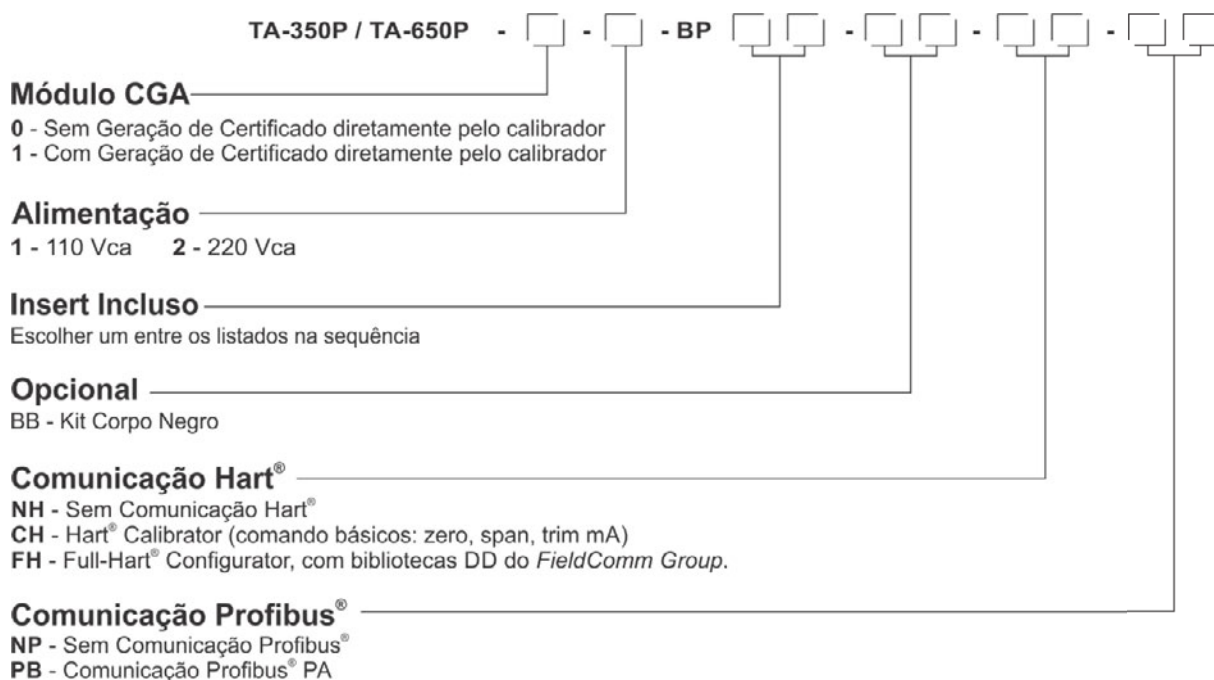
TA-350P / TA-650P - ☐ - ☐ - BP ☐☐ - ☐☐ - ☐☐ - ☐☐

Módulo CGA
0 - Sem Geração de Certificado diretamente pelo calibrador
1 - Com Geração de Certificado diretamente pelo calibrador

Alimentação
1 - 110 Vca 2 - 220 Vca

Insert Incluso
Escolher um entre os listados na sequência

Opcional
BB - Kit Corpo Negro

Comunicação Hart®
NH - Sem Comunicação Hart®
CH - Hart® Calibrator (comando básicos: zero, span, trim mA)
FH - Full-Hart® Configurator, com bibliotecas DD do FieldComm Group.

Comunicação Profibus®
NP - Sem Comunicação Profibus®
PB - Comunicação Profibus® PA